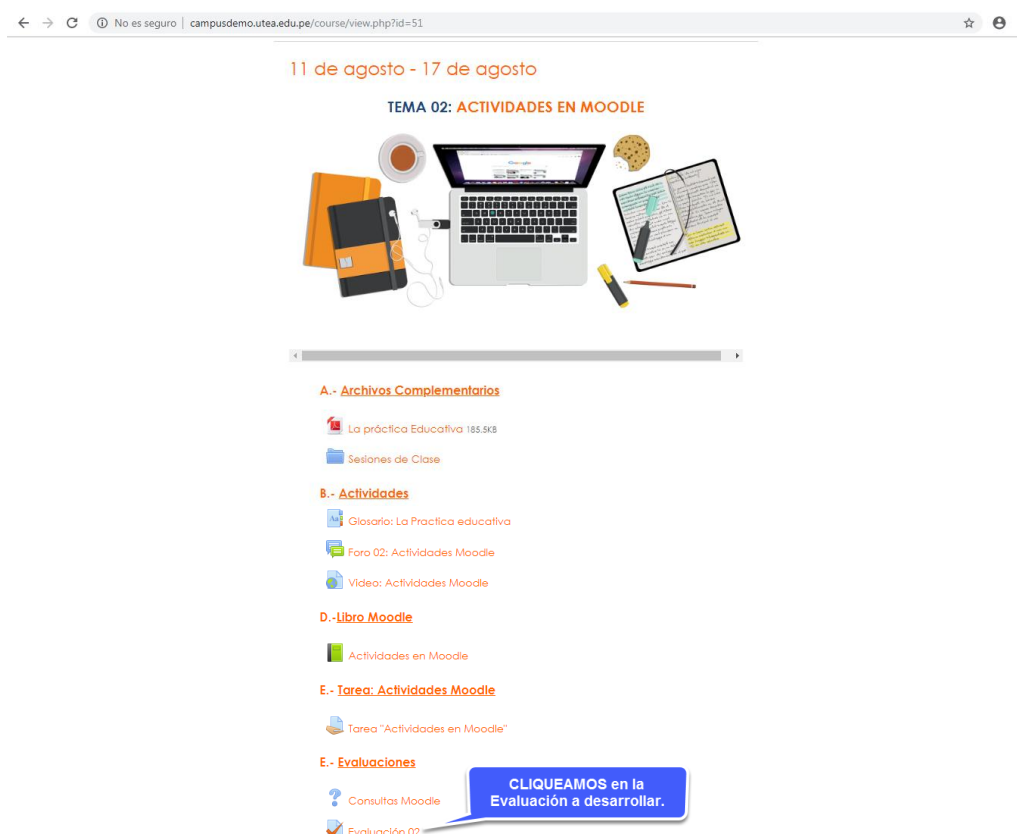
No es seguro | campusdemo.utea.edu.pe/course/view.php?id=51

11 de agosto - 17 de agosto

TEMA 02: ACTIVIDADES EN MOODLE

Google

A.- Archivos Complementarios

La práctica Educativa 185.5KB

Sesiones de Clase

B.- Actividades

Glosario: La Practica educativa

Foro 02: Actividades Moodle

Video: Actividades Moodle

D.-Libro Moodle

Actividades en Moodle

E.- Tarea: Actividades Moodle

Tarea "Actividades en Moodle"

E.- Evaluaciones

Consultas Moodle

Evaluación 02

CLIQUEAMOS en la Evaluación a desarrollar.